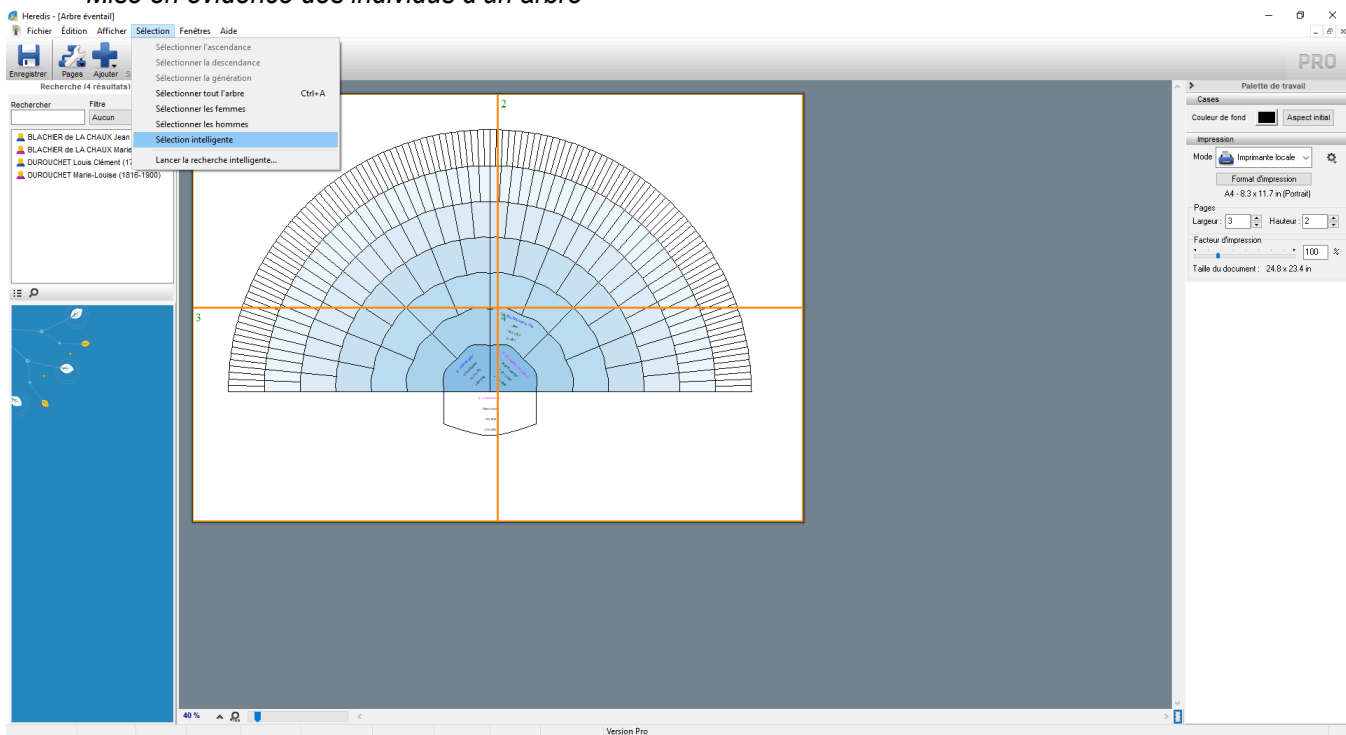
Mise en évidence des individus d'un arbre

Heredis - [Arbre éventail]

Fichier Édition Afficher Sélection Fenêtres Aide

Enregistrer Pages Ajouter

Recherche (4 résultats)

Rechercher

Filtre

Aucun

BLACHIER de LA CHAUX Jean
BLACHIER de LA CHAUX Marie
DUROUCHET Louis Clément (17
DUROUCHET Marie-Louise (1816-1900)

Sélectionner l'ascendance
Sélectionner la descendance
Sélectionner la génération
Sélectionner tout l'arbre Ctrl+A
Sélectionner les femmes
Sélectionner les hommes
Sélection intelligente
Lancer la recherche intelligente...

2

3

PRO

Palette de travail

Cases

Couleur de fond

Aspect initial

Impression

Mode Imprimante locale

Format d'impression

A4 - 8.3 x 11.7 in (Portrait)

Pages

Largeur : 3 Hauteur : 2

Facteur d'impression

100 %

Taille du document : 24.8 x 23.4 in

40 %

Version Pro